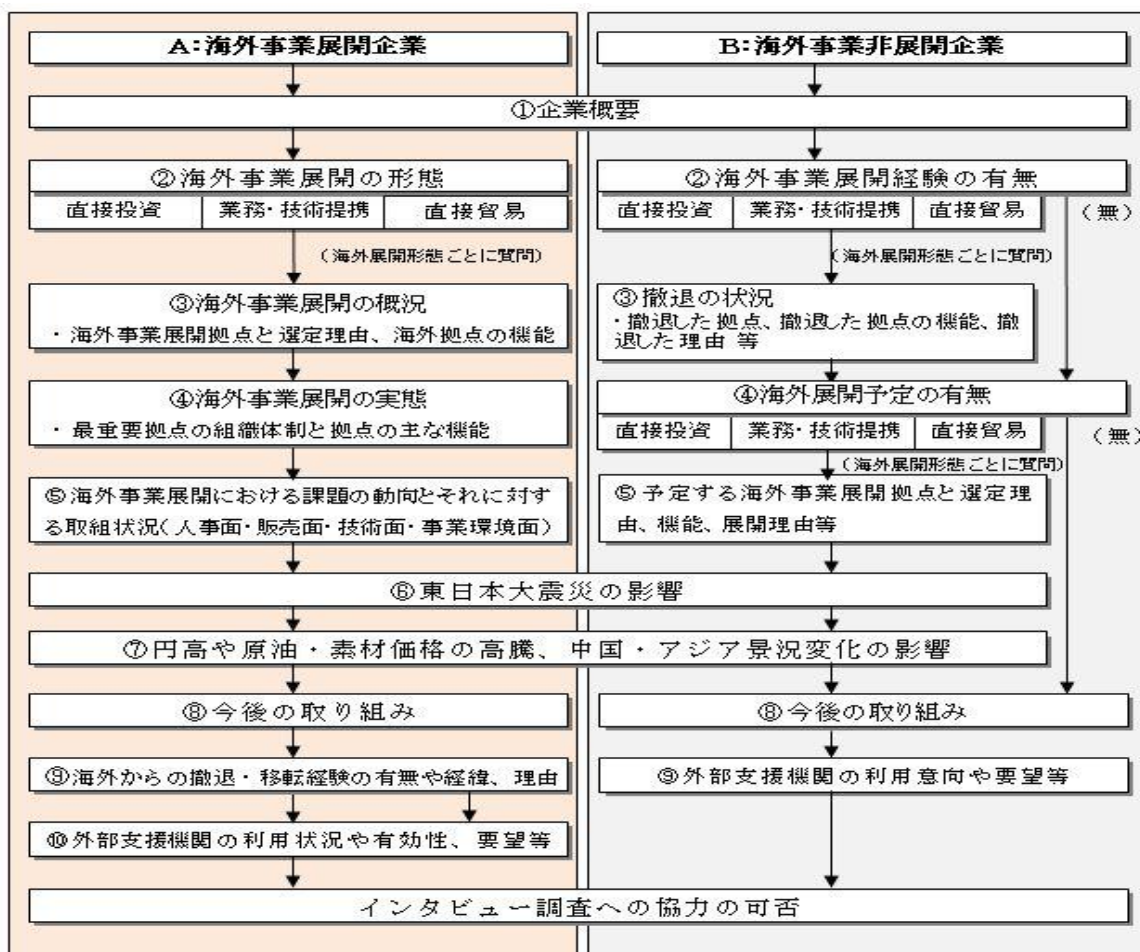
A:海外事業展開企業

B:海外事業非展開企業

①企業概要

②海外事業展開の形態

| 直接投資 | 業務・技術提携 | 直接貿易 |
|---|---|---|

（海外展開形態ごとに質問）

③海外事業展開の概況
・海外事業展開拠点と選定理由、海外拠点の機能

④海外事業展開の実態
・最重要拠点の組織体制と拠点の主な機能

⑤海外事業展開における課題の動向とそれに対する取組状況（人事面・販売面・技術面・事業環境面）

②海外事業展開経験の有無

| 直接投資 | 業務・技術提携 | 直接貿易 |
|---|---|---|

（無）

（海外展開形態ごとに質問）

③撤退の状況
・撤退した拠点、撤退した拠点の機能、撤退した理由 等

④海外展開予定の有無

| 直接投資 | 業務・技術提携 | 直接貿易 |
|---|---|---|

（無）

（海外展開形態ごとに質問）

⑤予定する海外事業展開拠点と選定理由、機能、展開理由等

⑥東日本大震災の影響

⑦円高や原油・素材価格の高騰、中国・アジア景況変化の影響

⑧今後の取り組み

⑨海外からの撤退・移転経験の有無や経緯、理由

⑩外部支援機関の利用状況や有効性、要望等

⑧今後の取り組み

⑨外部支援機関の利用意向や要望等

インタビュー調査への協力の可否